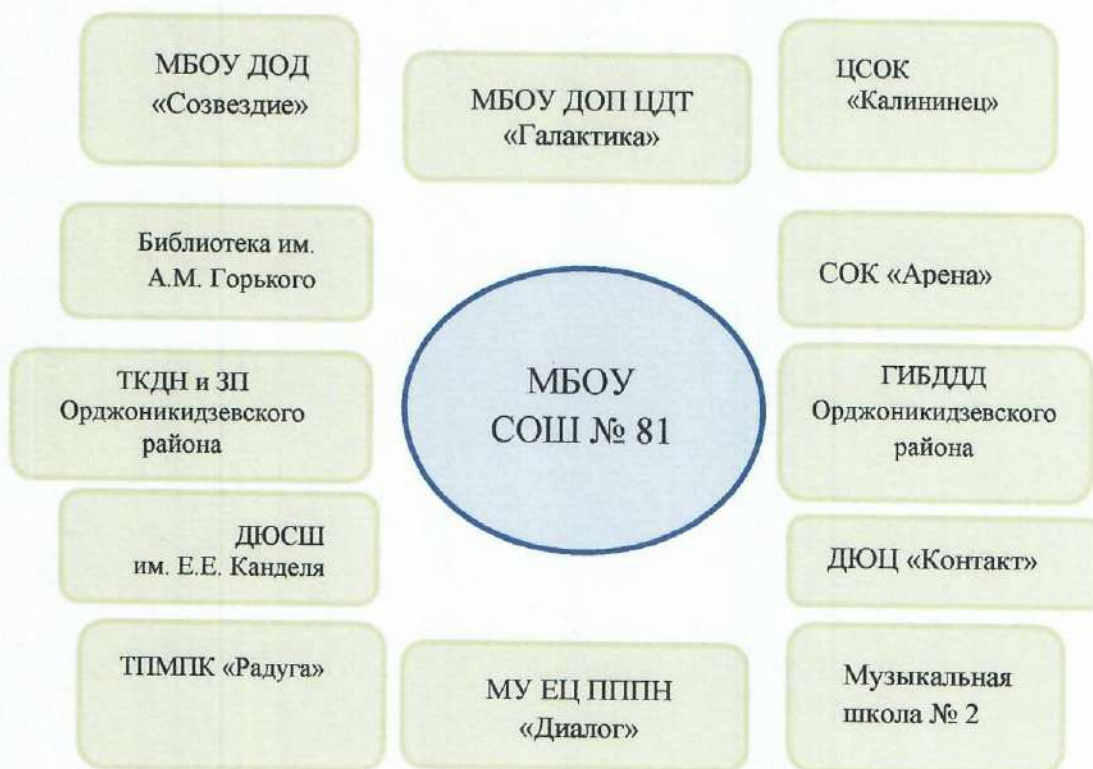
МБОУ ДОД «Созвездие»

МБОУ ДОП ЦДТ «Галактика»

ЦСОК «Калининец»

Библиотека им. А.М. Горького

СОК «Арена»

ТКДН и ЗП Орджоникидзевского района

МБОУ СОШ № 81

ГИБДДД Орджоникидзевского района

ДЮСШ им. Е.Е. Канделя

ДЮЦ «Контакт»

ТПМПК «Радуга»

МУ ЕЦ ПППН «Диалог»

Музыкальная школа № 2